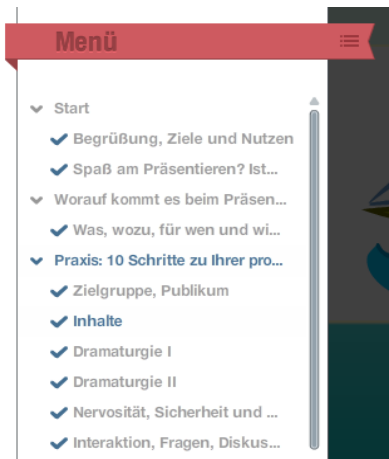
Menü

Start
Begrüßung, Ziele und Nutzen
Spaß am Präsentieren? Ist...
Worauf kommt es beim Präsen...
Was, wozu, für wen und wi...
Praxis: 10 Schritte zu Ihrer pro...
Zielgruppe, Publikum
Inhalte
Dramaturgie I
Dramaturgie II
Nervosität, Sicherheit und ...
Interaktion, Fragen, Diskus...